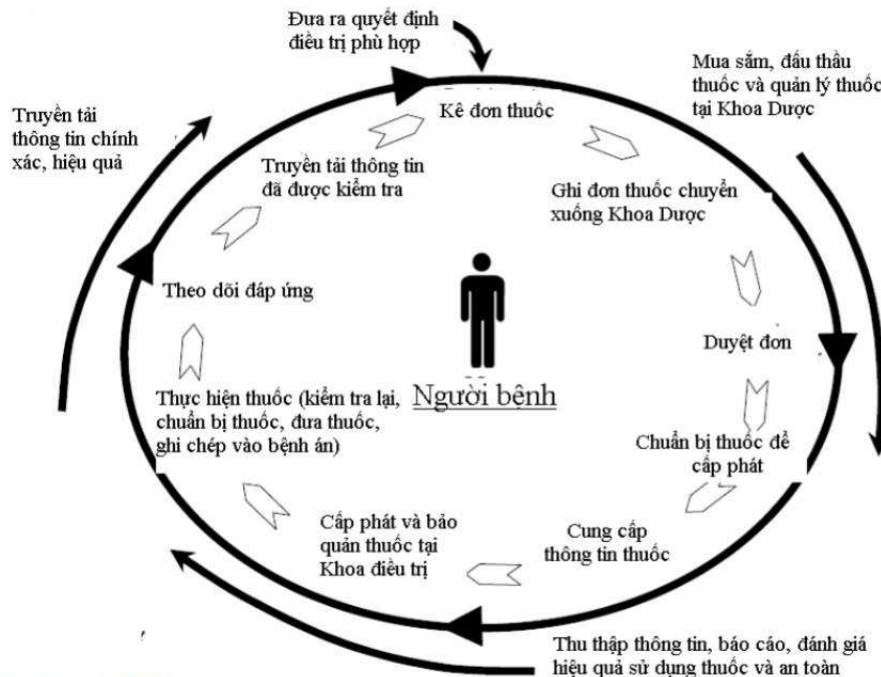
Đưa ra quyết định điều trị phù hợp

Mua sắm, đấu thầu thuốc và quản lý thuốc tại Khoa Dược

Truyền tải thông tin chính xác, hiệu quả

Kê đơn thuốc

Truyền tải thông tin đã được kiểm tra

Ghi đơn thuốc chuyển xuống Khoa Dược

Theo dõi đáp ứng

Duyệt đơn

Người bệnh

Thực hiện thuốc (kiểm tra lại, chuẩn bị thuốc, đưa thuốc, ghi chép vào bệnh án)

Chuẩn bị thuốc để cấp phát

Cấp phát và bảo quản thuốc tại Khoa điều trị

Cung cấp thông tin thuốc

Thu thập thông tin, báo cáo, đánh giá hiệu quả sử dụng thuốc và an toàn